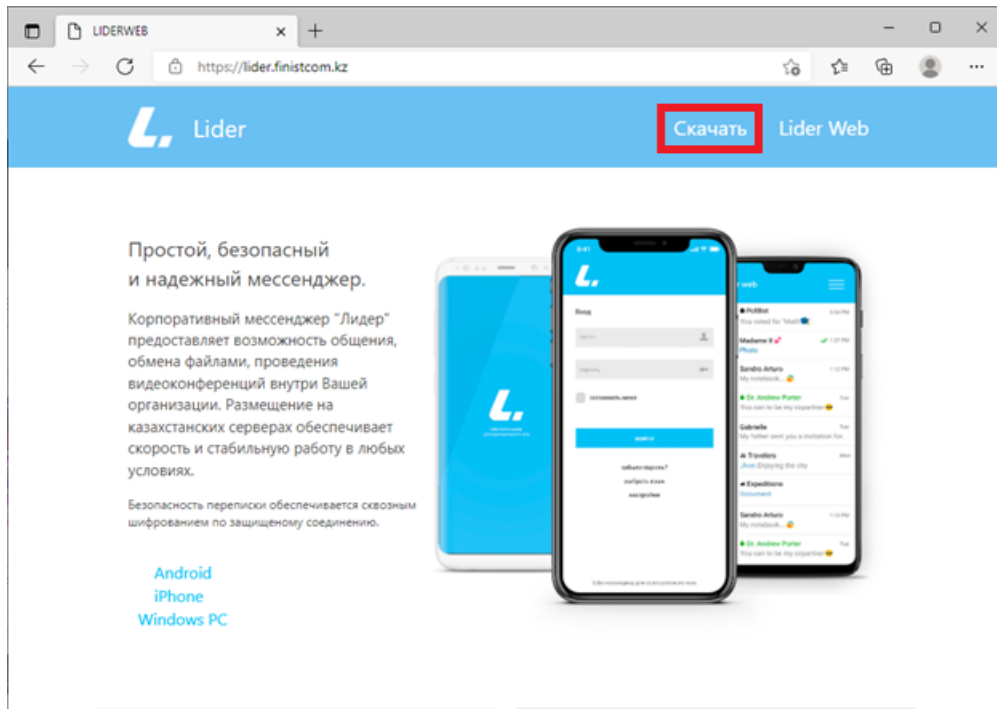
LIDERWEB

https://lider.finistcom.kz

Lider

Скачать

Lider Web

Простой, безопасный и надежный мессенджер.

Корпоративный мессенджер "Лидер" предоставляет возможность общения, обмена файлами, проведения видеоконференций внутри Вашей организации. Размещение на казахстанских серверах обеспечивает скорость и стабильную работу в любых условиях.

Безопасность переписки обеспечивается сквозным шифрованием по защищенному соединению.

Android
iPhone
Windows PC

Вход

запомнить меня

войти

забыли пароль?
выбрать язык
настройки

PollBot
You voted for "Math"
Madame X
Photo
Sandro Arturo
My notebook...
Dr. Andrew Porter
You can be my superstar
Gabrielle
My father sent you a invitation for...
Travelers
Jhon Enjoying the city
Expeditions
Document
Sandro Arturo
My notebook...
Dr. Andrew Porter
You can be my superstar